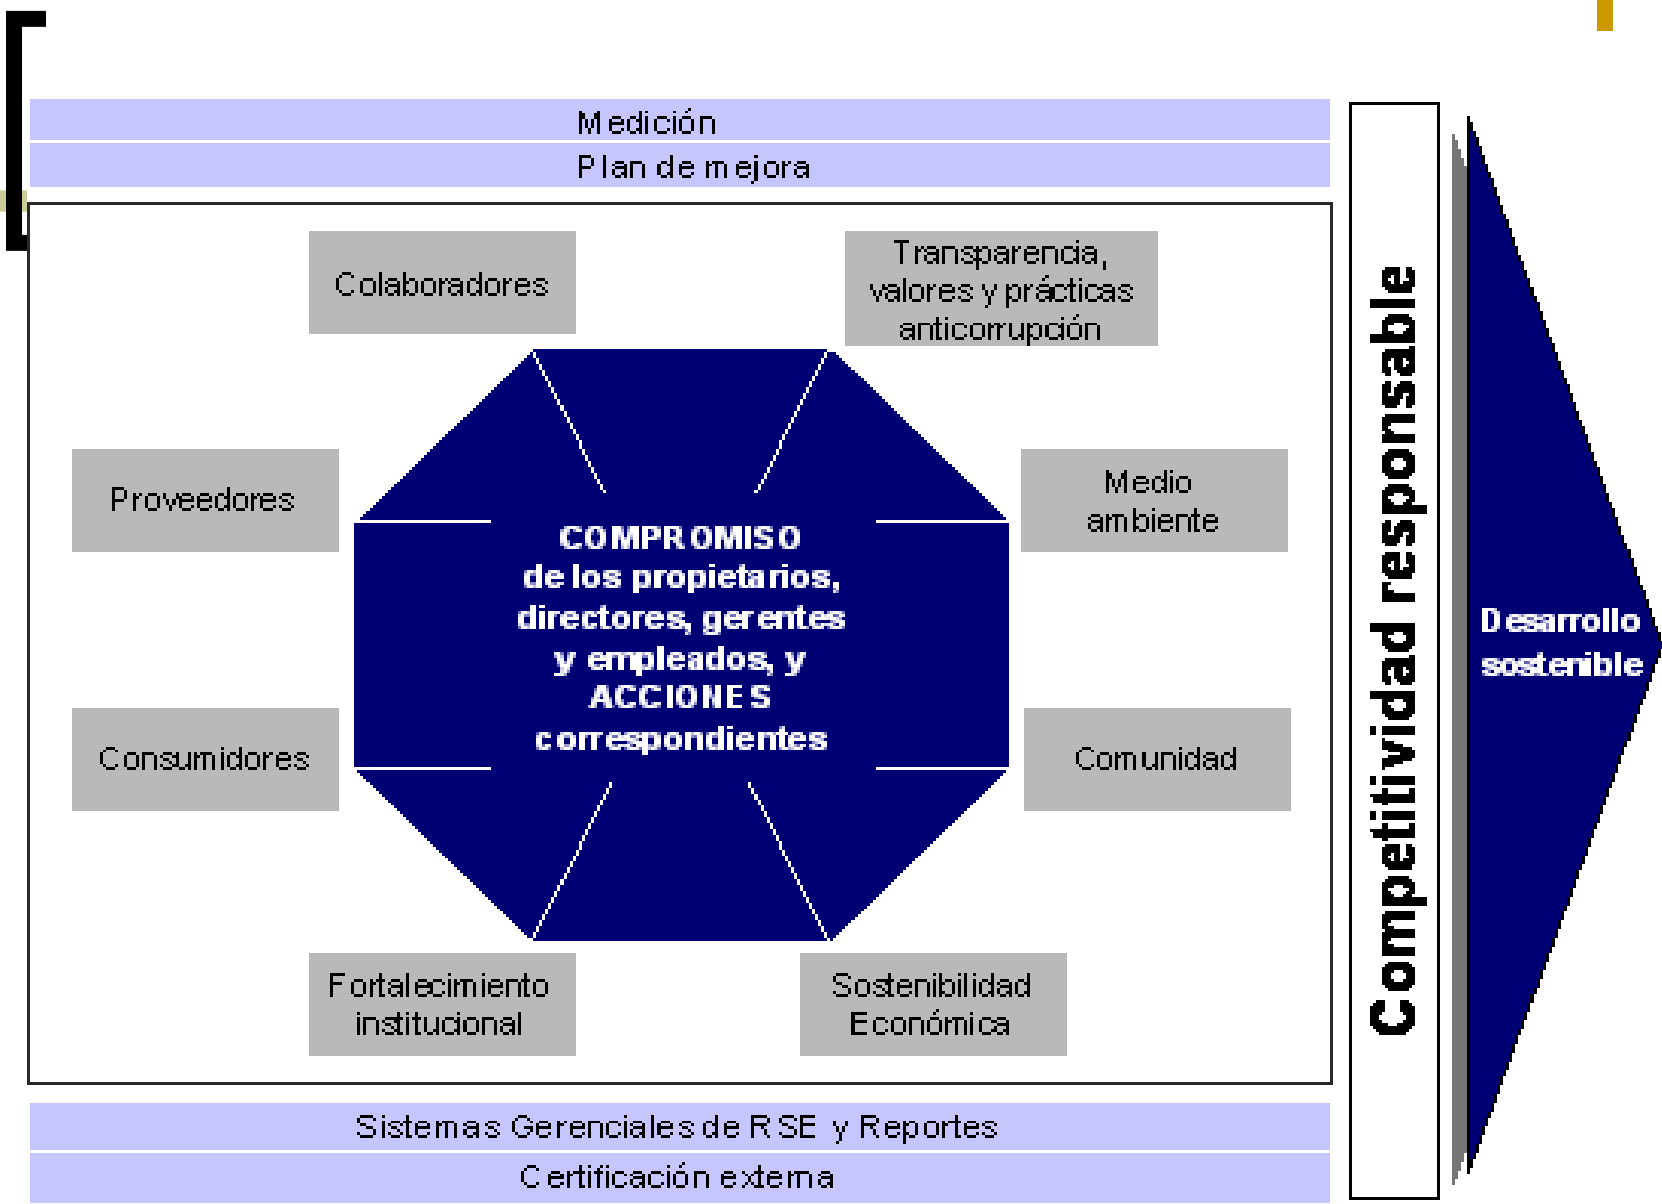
Medición

Plan de mejora

Colaboradores

Transparencia, valores y prácticas anticorrupción

Proveedores

Medio ambiente

COMPROMISO de los propietarios, directores, gerentes y empleados, y ACCIONES correspondientes

Consumidores

Comunidad

Fortalecimiento institucional

Sostenibilidad Económica

Sistemas Gerenciales de RSE y Reportes

Certificación externa

Competitividad responsable

Desarrollo sostenible